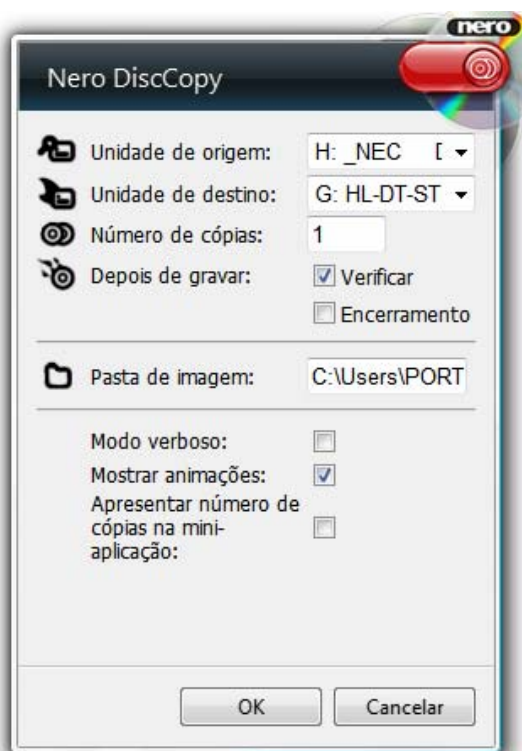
nero

Nero DiscCopy

Unidade de origem: H: _NEC [

Unidade de destino: G: HL-DT-ST

Número de cópias: 1

Depois de gravar: Verificar

Encerramento

Pasta de imagem: C:\Users\PORT

Modo verboso:

Mostrar animações:

Apresentar número de cópias na mini-aplicação:

OK

Cancelar